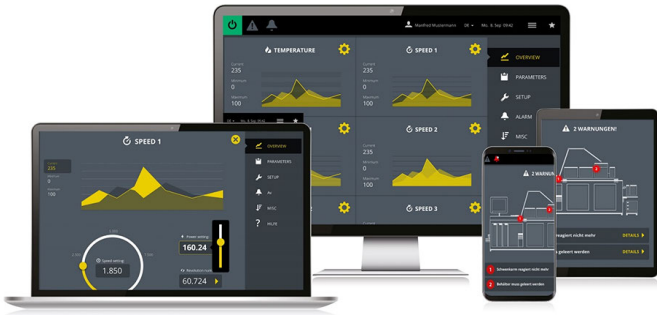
Manfred Mustermann DE Mo. 8. Sep 09:42

TEMPERATURE
Current 235
Minimum 0
Maximum 100

SPEED 1
Current 235
Minimum 0
Maximum 100

SPEED 2

SPEED 3

OVERVIEW
PARAMETERS
SETUP
ALARM
MISC

SPEED 1
Current 235
Minimum 0
Maximum 100

Speed setting 1.850
Power setting 160.24
Revolution rate 60.724

OVERVIEW
PARAMETERS
SETUP
IN
MISC
INFO

2 WARNUNGEN!
DETAILS
DETAILS

2 WARNU
1 Schwenkarm reagiert nicht mehr
2 Behälter muss geleert werden